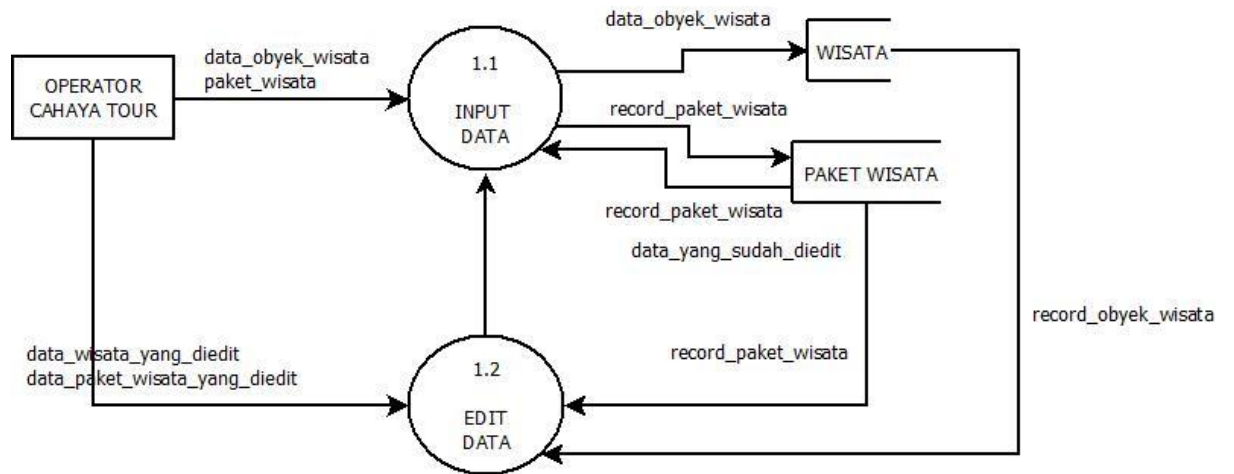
OPERATOR CAHAYA TOUR

data_obyek_wisata
paket_wisata

1.1

INPUT DATA

data_obyek_wisata

WISATA

record_paket_wisata

PAKET WISATA

record_paket_wisata

data_yang_sudah_diedit

record_obyek_wisata

data_wisata_yang_diedit
data_paket_wisata_yang_diedit

1.2

EDIT DATA

record_paket_wisata